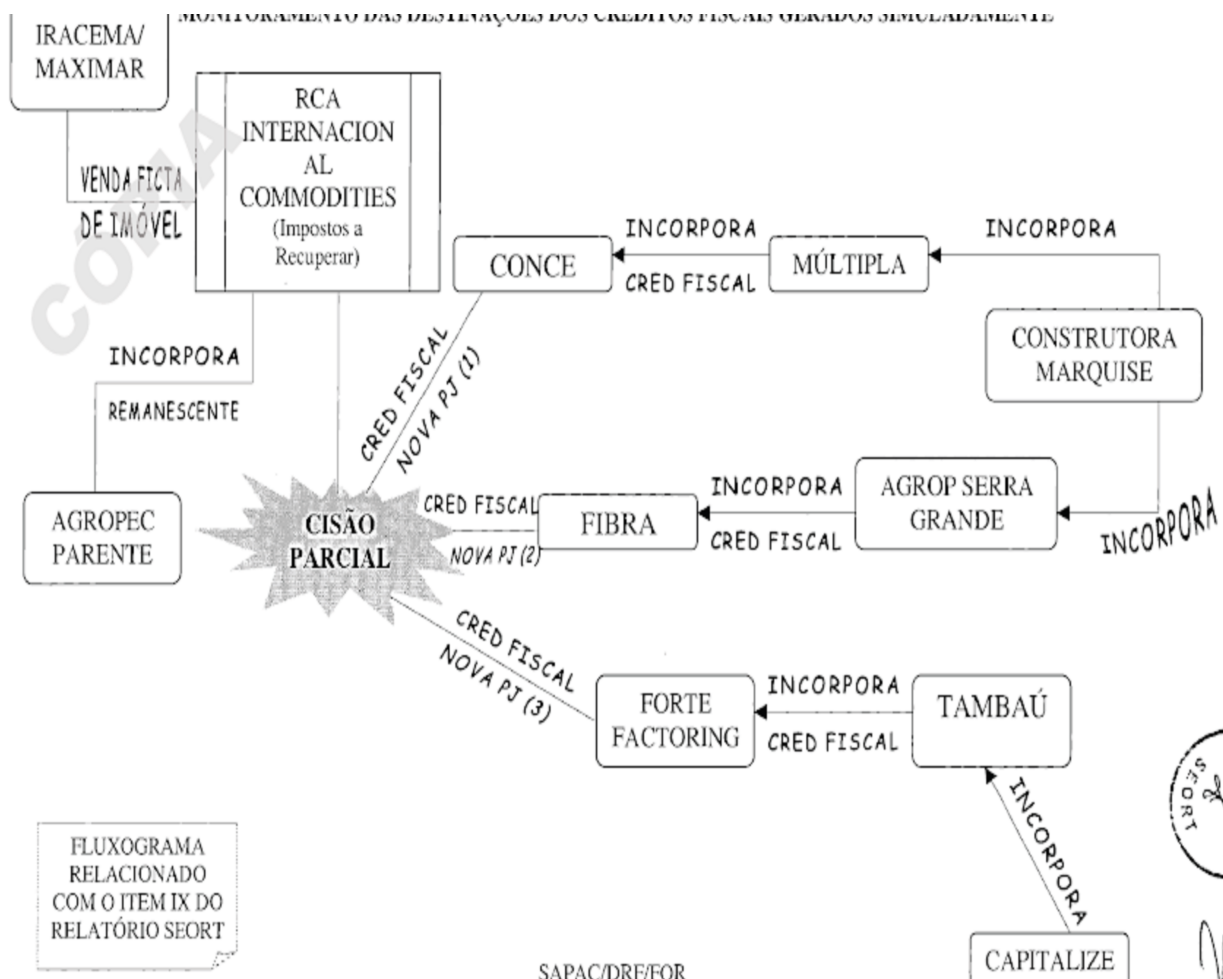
MONITORAMENTO DAS DESTINAÇÕES DOS CRÉDITOS FISCAIS GERADOS SIMULADAMENTE

IRACEMA/ MAXIMAR

RCA INTERNACIONAL COMMODITIES (Impostos a Recuperar)

VENDA FICTA DE IMÓVEL

CÓPIA

INCORPORA

CONCE

CRED FISCAL

MÚLTIPLA

INCORPORA

CONSTRUTORA MARQUISE

INCORPORA

REMANESCENTE

CRED FISCAL

NOVA PJ (1)

AGROPEC PARENTE

CISÃO PARCIAL

CRED FISCAL

NOVA PJ (2)

FIBRA

INCORPORA

CRED FISCAL

AGROP SERRA GRANDE

INCORPORA

CRED FISCAL

NOVA PJ (3)

FORTE FACTORING

INCORPORA

CRED FISCAL

TAMBAÚ

INCORPORA

SEORT

FLUXOGRAMA RELACIONADO COM O ITEM IX DO RELATÓRIO SEORT

SAPAC/DRF/FOR

CAPITALIZE